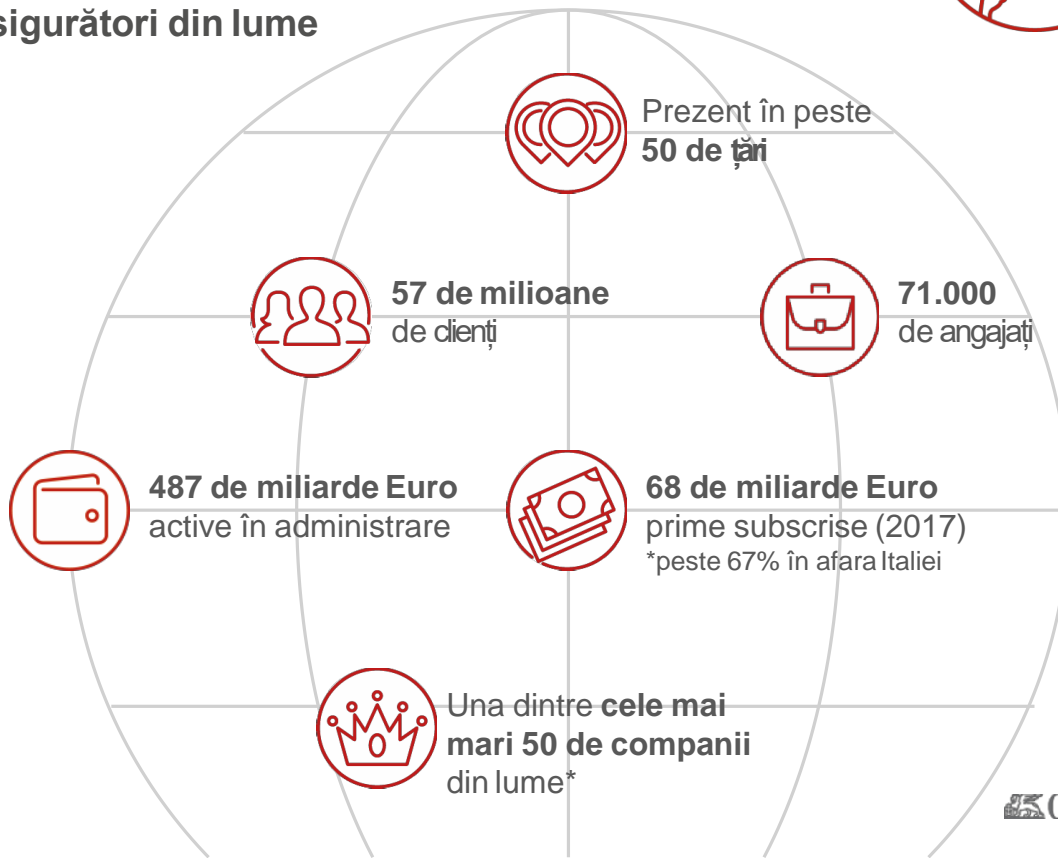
sigurători din lume

Prezent în peste **50 de țări**

**57 de milioane** de clienți

**71.000** de angajați

**487 de miliarde Euro** active în administrare

**68 de miliarde Euro** prime subscrise (2017)
*peste 67% în afara Italiei

Una dintre **cele mai mari 50 de companii** din lume*